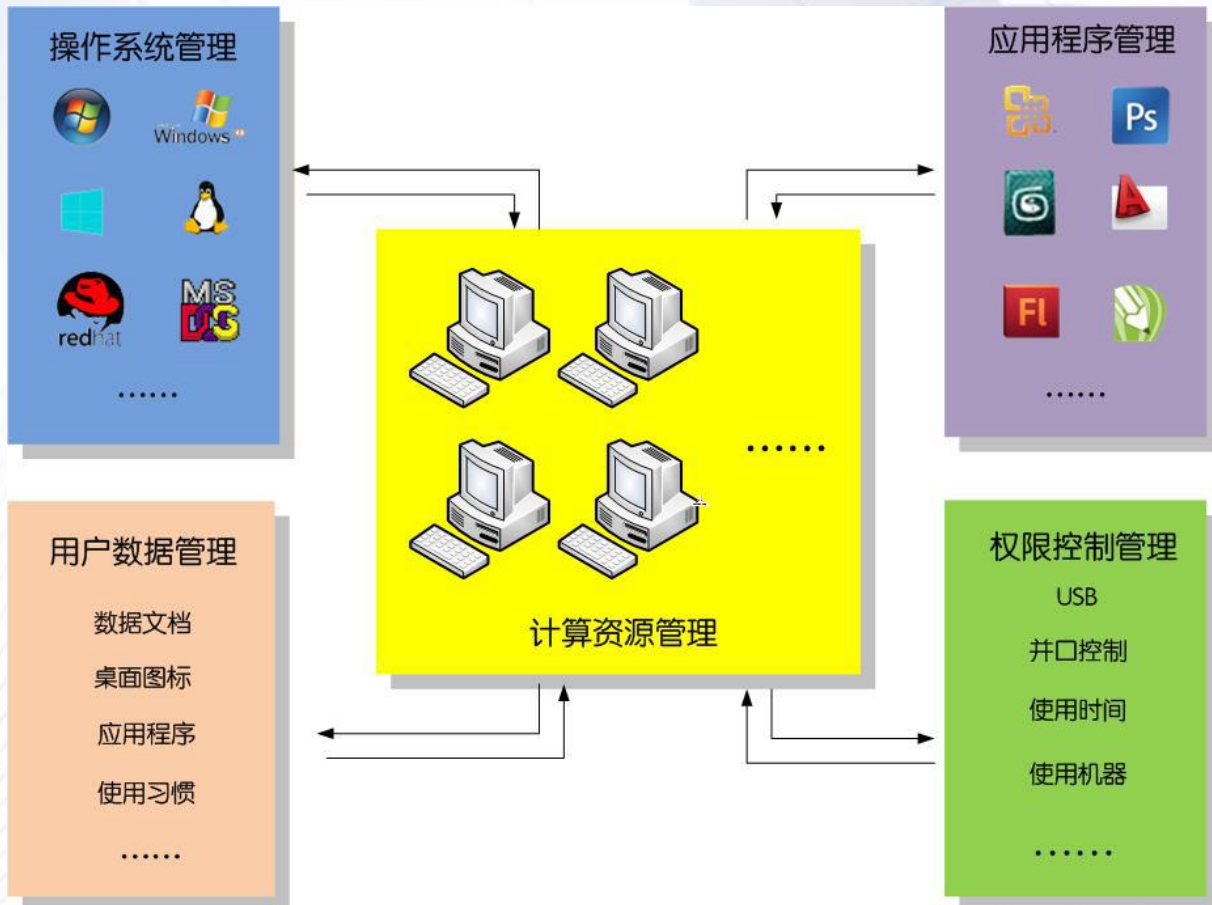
操作系统管理

Windows

redhat

MS DOS

......

应用程序管理

Ps

Fl

......

计算资源管理

......

用户数据管理

数据文档

桌面图标

应用程序

使用习惯

......

权限控制管理

USB

并口控制

使用时间

使用机器

......